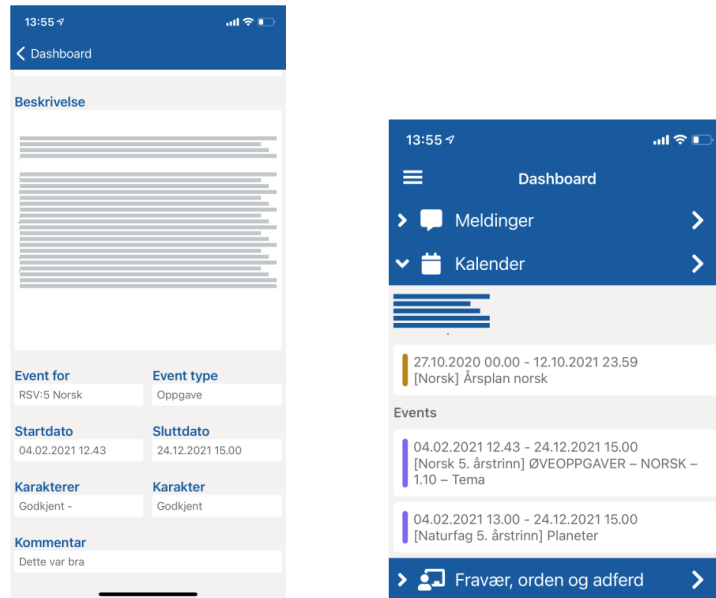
13:55

Dashboard

Beskrivelse

Event for
RSV:5 Norsk

Event type
Oppgave

Startdato
04.02.2021 12.43

Sluttdato
24.12.2021 15.00

Karakterer
Godkjent -

Karakter
Godkjent

Kommentar
Dette var bra

13:55

Dashboard

Meldinger

Kalender

27.10.2020 00.00 - 12.10.2021 23.59
[Norsk] Årsplan norsk

Events

04.02.2021 12.43 - 24.12.2021 15.00
[Norsk 5. årstrinn] ØVEOPPGAVER – NORSK – 1.10 – Tema

04.02.2021 13.00 - 24.12.2021 15.00
[Naturfag 5. årstrinn] Planeter

Fravær, orden og adferd